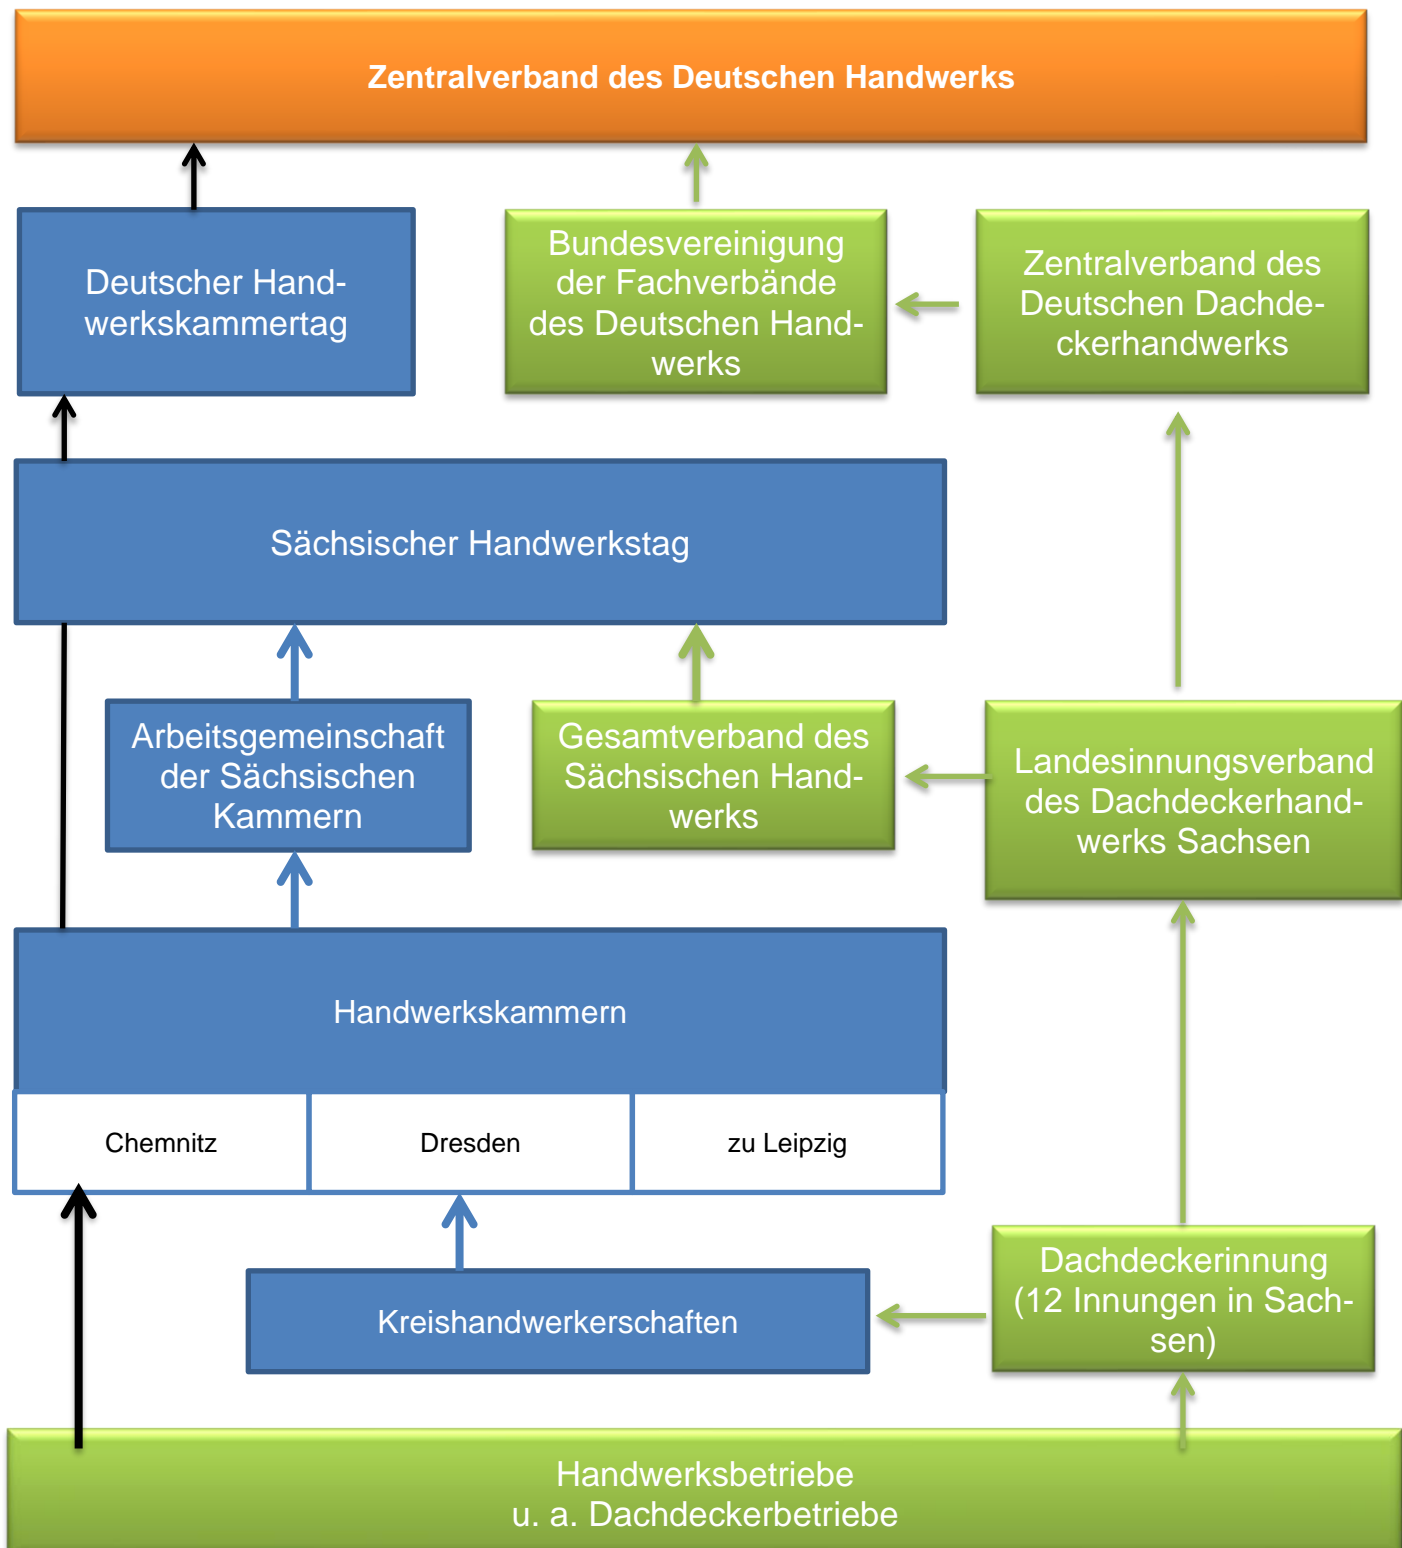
Zentralverband des Deutschen Handwerks

Deutscher Handwerkskammertag

Bundesvereinigung der Fachverbände des Deutschen Handwerks

Zentralverband des Deutschen Dachdeckerhandwerks

Sächsischer Handwerkstag

Arbeitsgemeinschaft der Sächsischen Kammern

Gesamtverband des Sächsischen Handwerks

Landesinnungsverband des Dachdeckerhandwerks Sachsen

Handwerkskammern

| Chemnitz | Dresden | zu Leipzig |
|---|---|---|

Kreishandwerkerschaften

Dachdeckerinnung (12 Innungen in Sachsen)

Handwerksbetriebe
u. a. Dachdeckerbetriebe